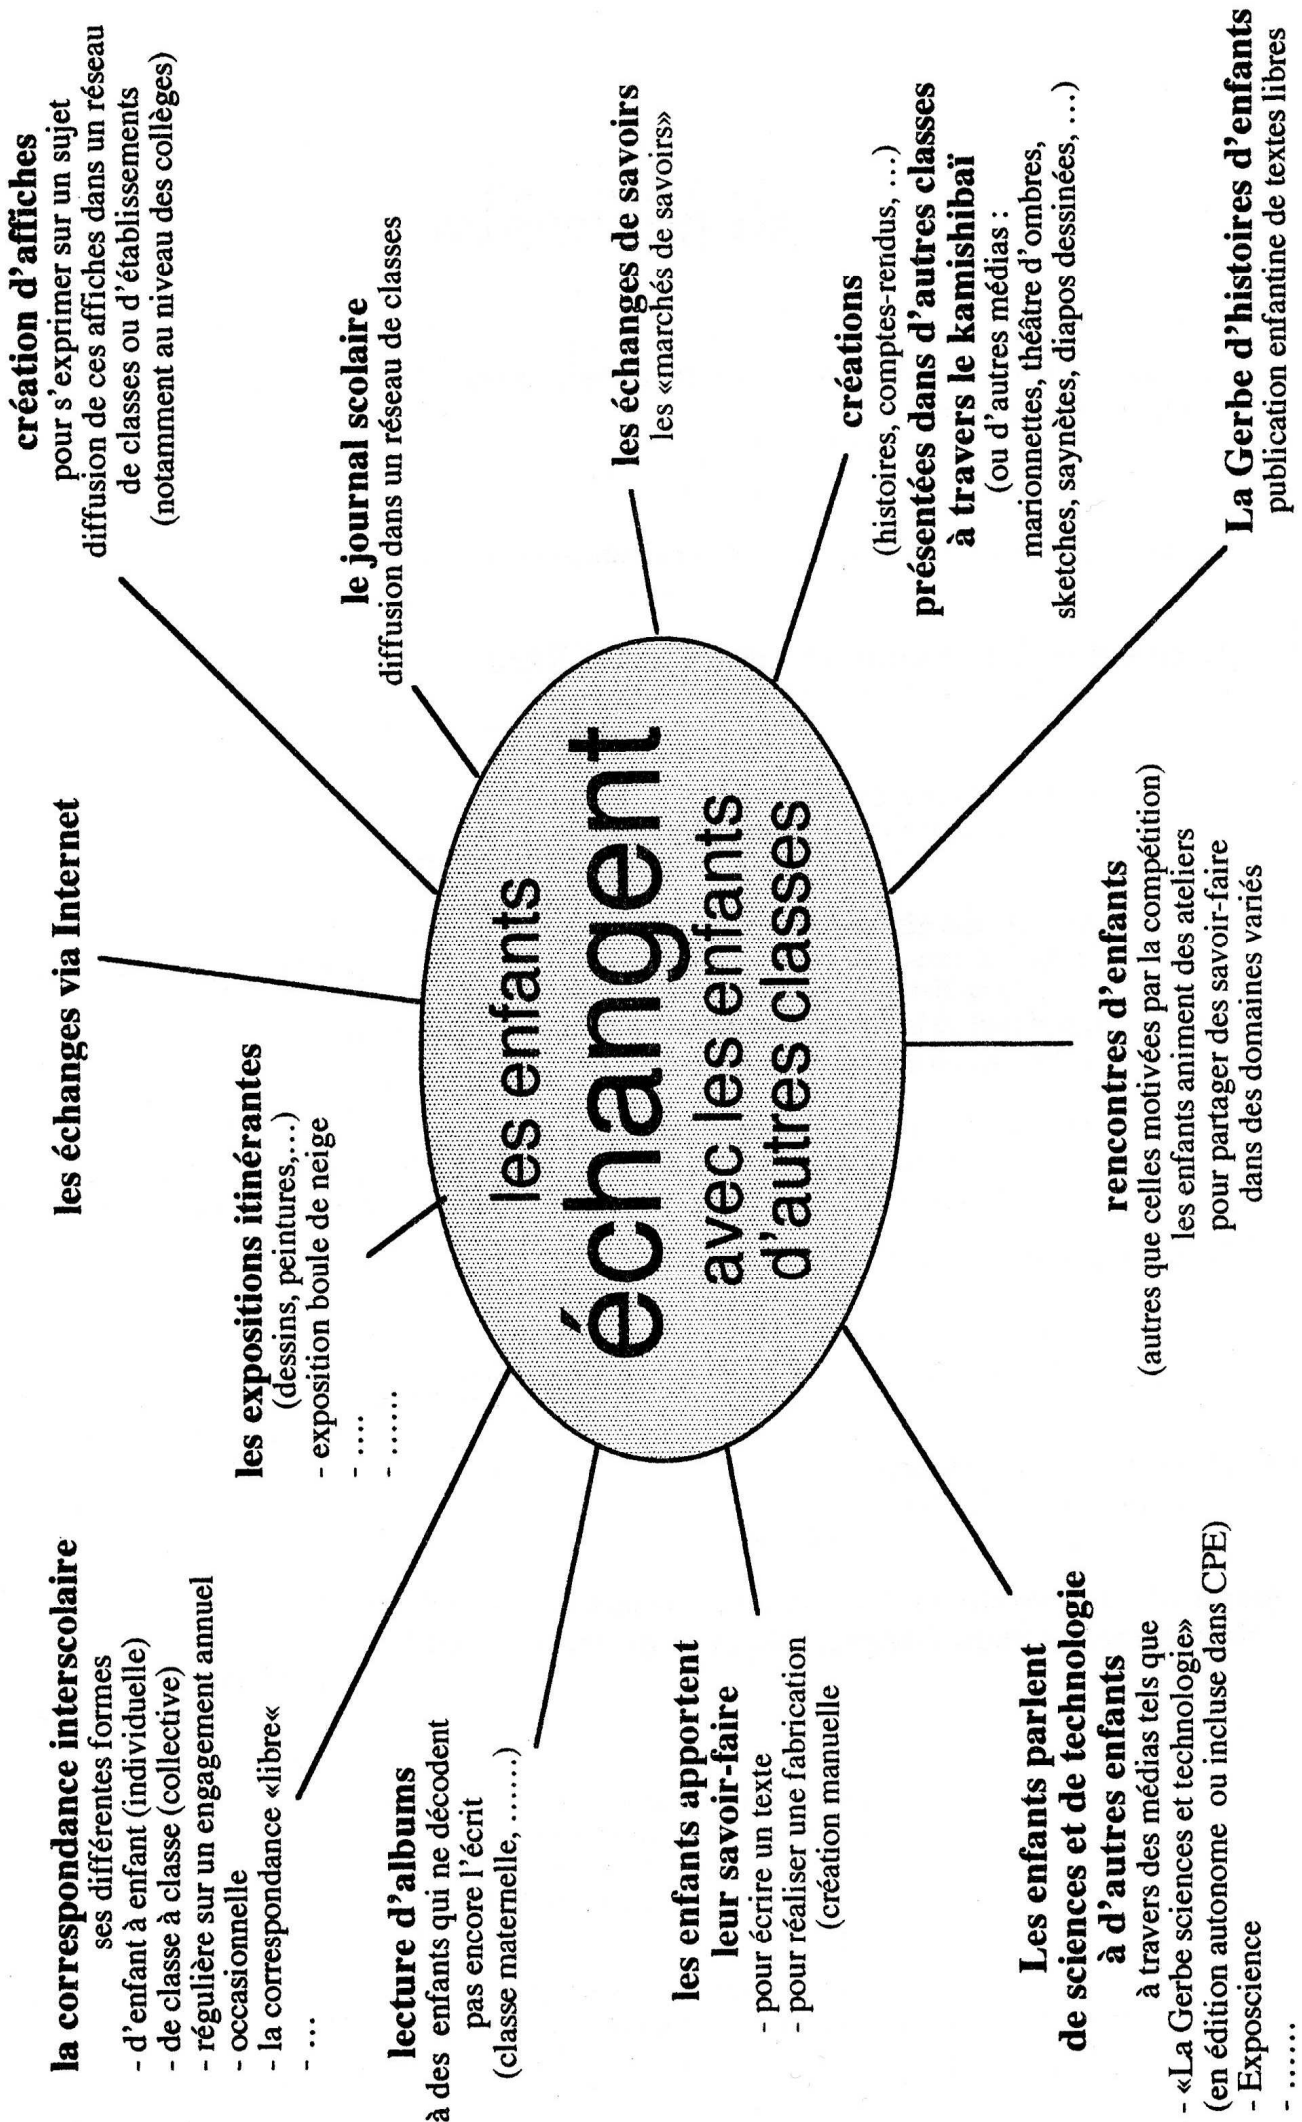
les enfants
échangent
avec les enfants
d'autres classes

création d'affiches
pour s'exprimer sur un sujet
diffusion de ces affiches dans un réseau de classes ou d'établissements
(notamment au niveau des collèges)

le journal scolaire
diffusion dans un réseau de classes

les échanges de savoirs
les «marchés de savoirs»

créations
(histoires, comptes-rendus, ...)
présentées dans d'autres classes
à travers le kamishibaï
(ou d'autres médias :
marionnettes, théâtre d'ombres,
sketches, saynètes, diapos dessinées, ...)

La Gerbe d'histoires d'enfants
publication enfantine de textes libres

les échanges via Internet

les expositions itinérantes
(dessins, peintures,...)
- exposition boule de neige
- ....
- ......

rencontres d'enfants
(autres que celles motivées par la compétition)
les enfants animent des ateliers
pour partager des savoir-faire
dans des domaines variés

la correspondance interscolaire
ses différentes formes
- d'enfant à enfant (individuelle)
- de classe à classe (collective)
- régulière sur un engagement annuel
- occasionnelle
- la correspondance «libre«
- ...

lecture d'albums
à des enfants qui ne décodent
pas encore l'écrit
(classe maternelle, ......)

les enfants apportent
leur savoir-faire
- pour écrire un texte
- pour réaliser une fabrication
(création manuelle

Les enfants parlent
de sciences et de technologie
à d'autres enfants
à travers des médias tels que
- «La Gerbe sciences et technologie»
(en édition autonome ou incluse dans CPE)
- Exposcience
- ......